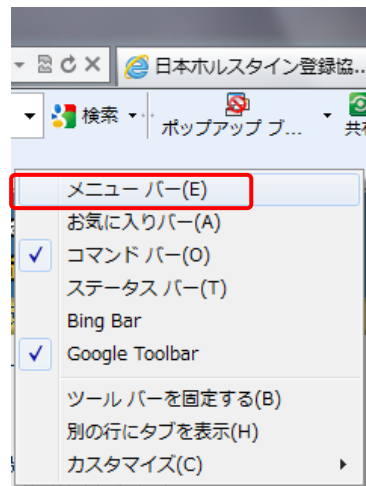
日本ホルスタイン登録協...

検索

ポップアップ ブ...

共有

メニュー バー(E)
お気に入りバー(A)
コマンド バー(O)
ステータス バー(T)
Bing Bar
Google Toolbar
ツール バーを固定する(B)
別の行にタブを表示(H)
カスタマイズ(C)